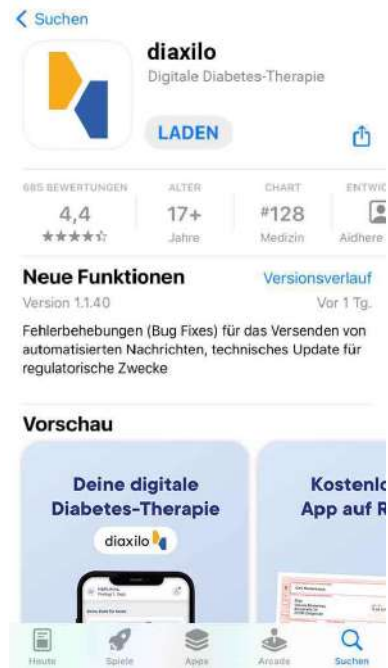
< Suchen

diaxilo
Digitale Diabetes-Therapie

LADEN

685 BEWERTUNGEN
4,4
★★★★☆

ALTER
17+
Jahre

CHART
#128
Medizin

ENTWIC
Aidhere

Neue Funktionen
Versionsverlauf
Version 1.1.40
Vor 1 Tg.

Fehlerbehebungen (Bug Fixes) für das Versenden von automatisierten Nachrichten, technisches Update für regulatorische Zwecke

Vorschau

Deine digitale Diabetes-Therapie
diaxilo

Kostenlo
App auf R

Heute
Spiele
Apps
Arcade
Suchen